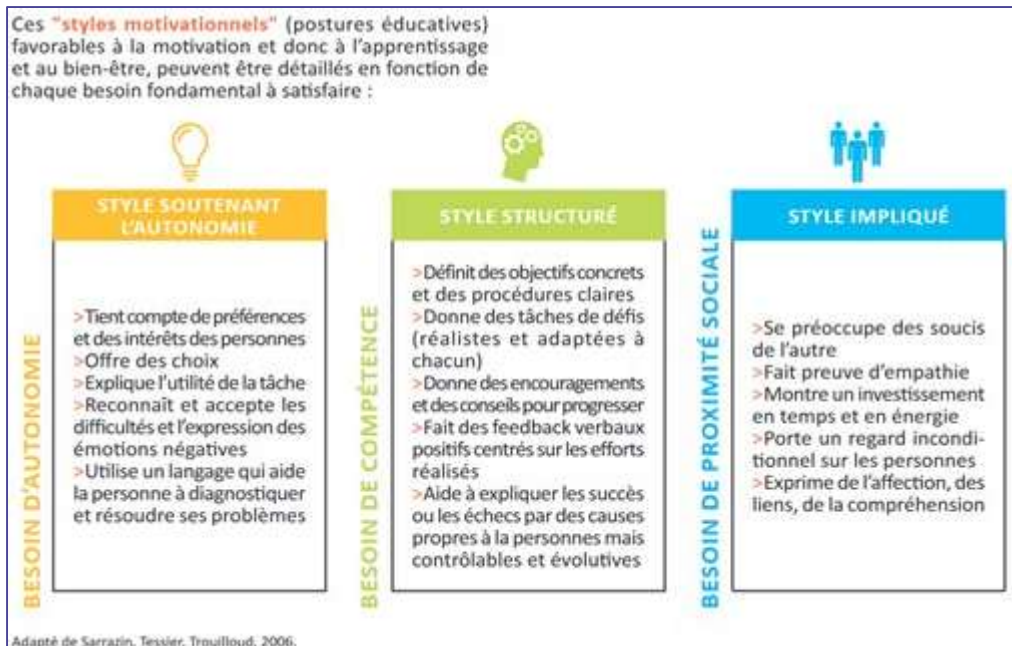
Ces "styles motivationnels" (postures éducatives) favorables à la motivation et donc à l'apprentissage et au bien-être, peuvent être détaillés en fonction de chaque besoin fondamental à satisfaire :

STYLE SOUTENANT L'AUTONOMIE

BESOIN D'AUTONOMIE

>Tient compte de préférences et des intérêts des personnes
>Offre des choix
>Explique l'utilité de la tâche
>Reconnaît et accepte les difficultés et l'expression des émotions négatives
>Utilise un langage qui aide la personne à diagnostiquer et résoudre ses problèmes

STYLE STRUCTURÉ

BESOIN DE COMPÉTENCE

>Définit des objectifs concrets et des procédures claires
>Donne des tâches de défis (réalistes et adaptées à chacun)
>Donne des encouragements et des conseils pour progresser
>Fait des feedback verbaux positifs centrés sur les efforts réalisés
>Aide à expliquer les succès ou les échecs par des causes propres à la personnes mais contrôlables et évolutives

STYLE IMPLIQUÉ

BESOIN DE PROXIMITÉ SOCIALE

>Se préoccupe des soucis de l'autre
>Fait preuve d'empathie
>Montre un investissement en temps et en énergie
>Porte un regard inconditionnel sur les personnes
>Exprime de l'affection, des liens, de la compréhension

Adapté de Sarrazin, Tessier, Trouilloud, 2006.